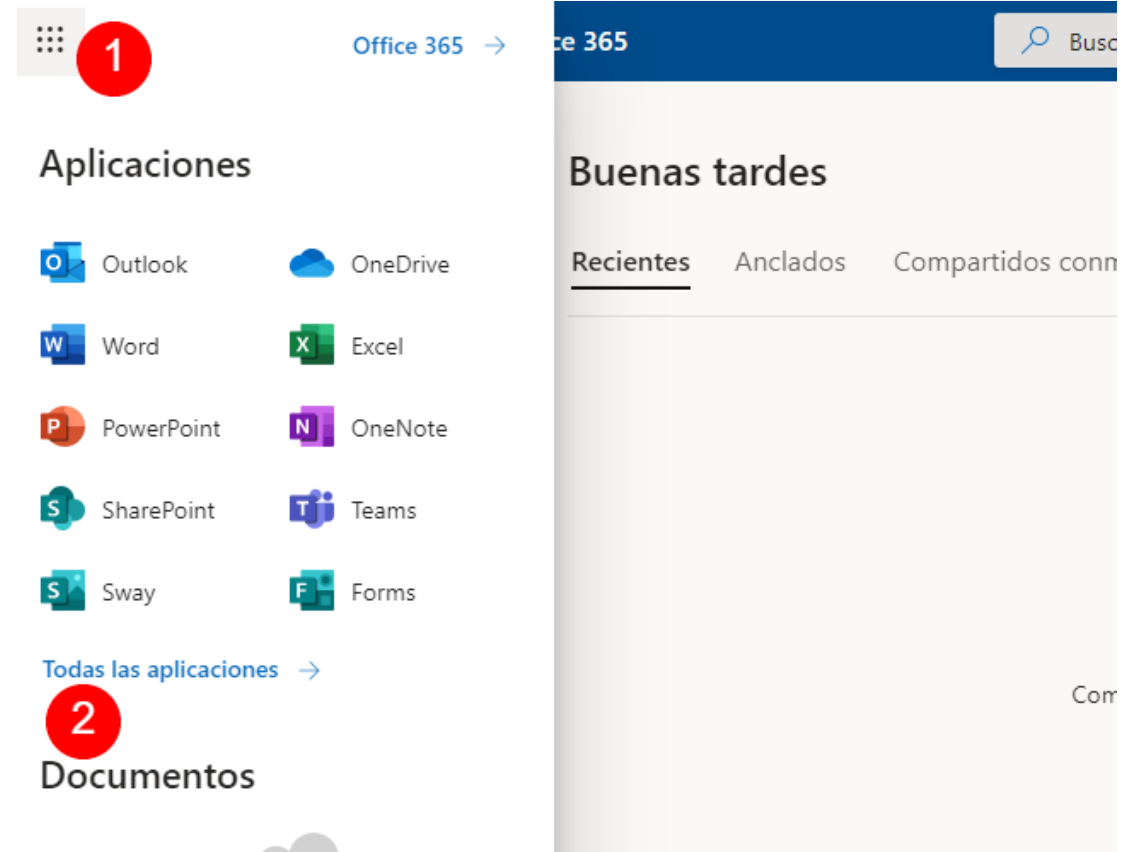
1

Office 365 →

ce 365

Busc

Aplicaciones

Outlook
OneDrive
Word
Excel
PowerPoint
OneNote
SharePoint
Teams
Sway
Forms

Todas las aplicaciones →

2

Documentos

Buenas tardes

Recientes
Anclados
Compartidos conm

Com